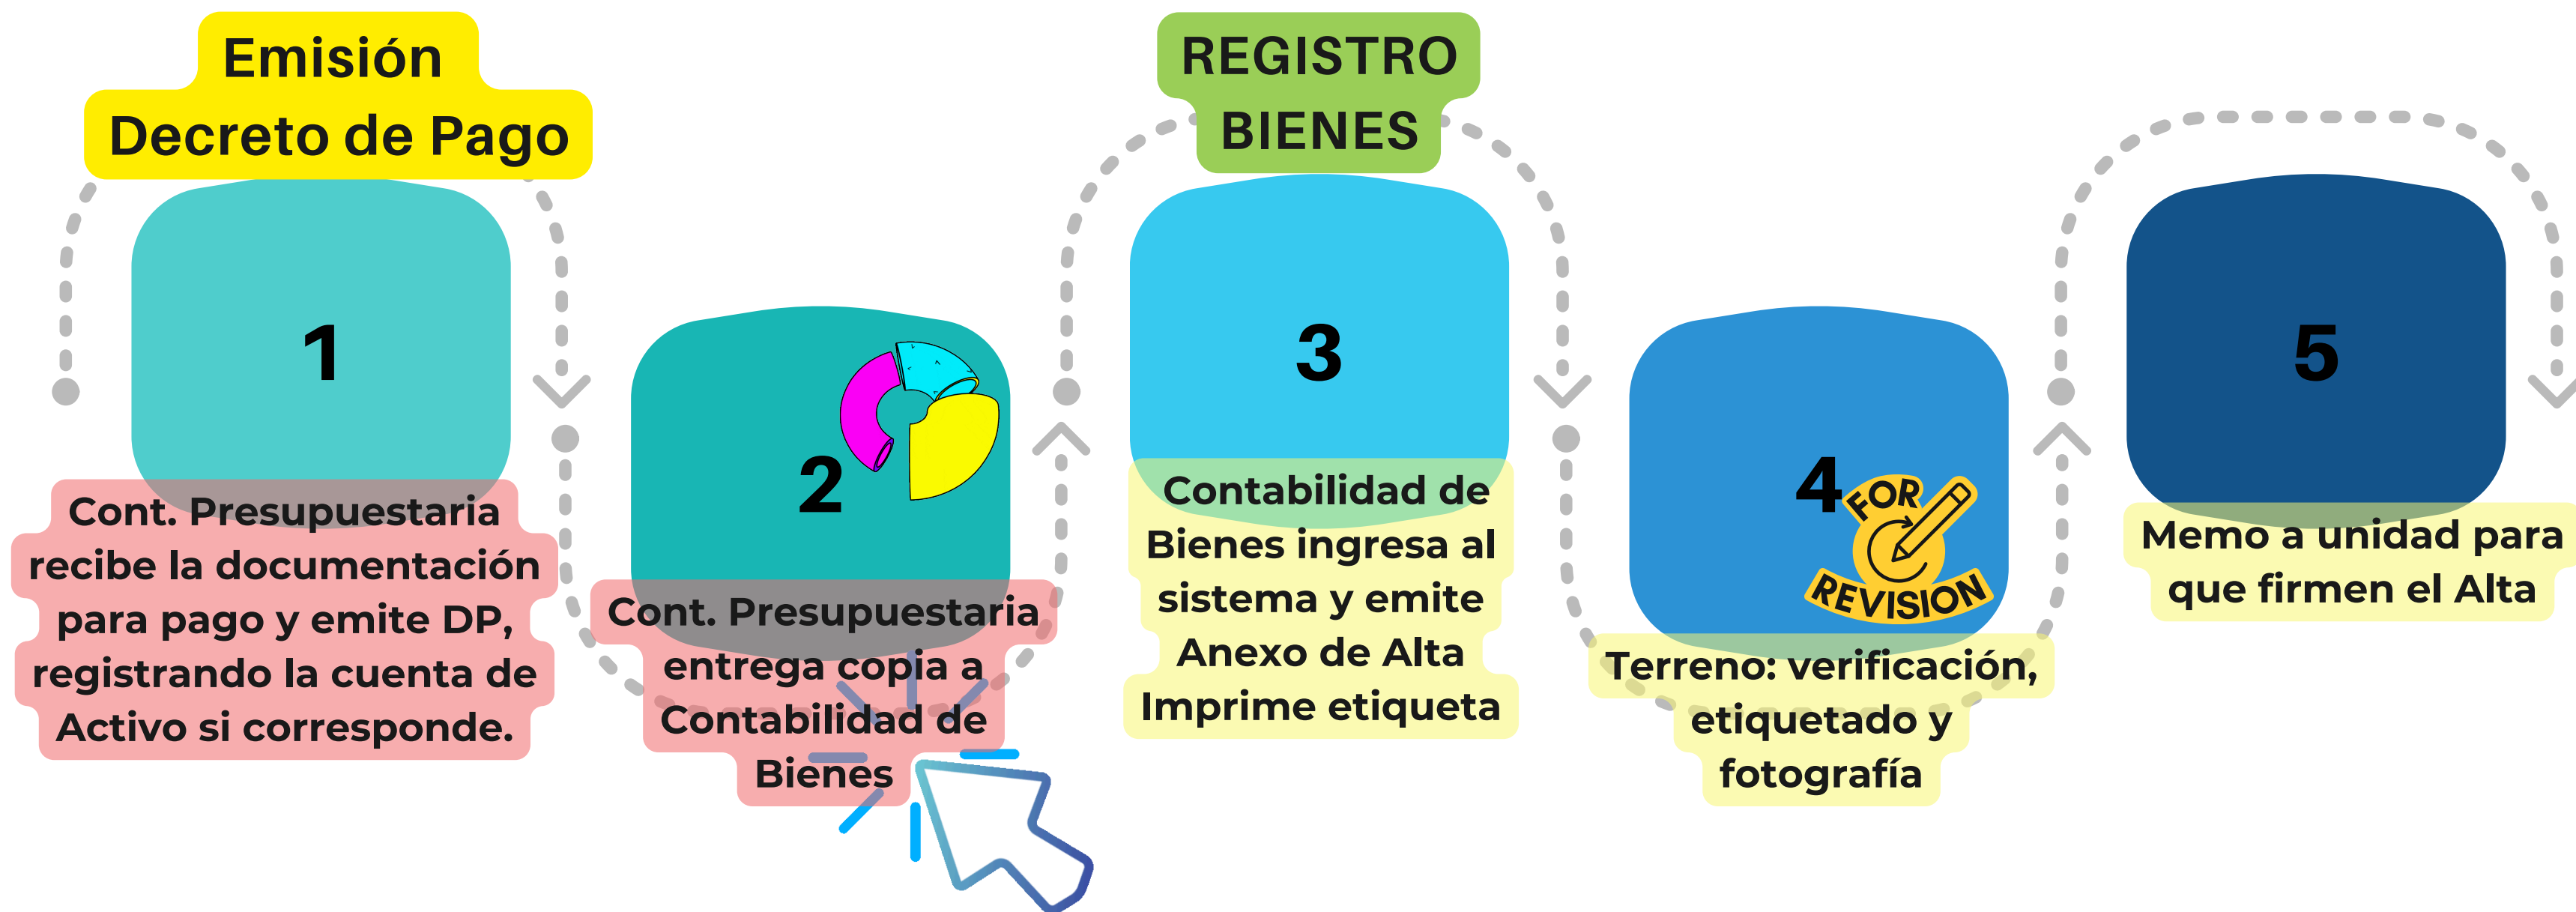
Emisión Decreto de Pago

1

Cont. Presupuestaria recibe la documentación para pago y emite DP, registrando la cuenta de Activo si corresponde.

2

Cont. Presupuestaria entrega copia a Contabilidad de Bienes

REGISTRO BIENES

3

Contabilidad de Bienes ingresa al sistema y emite Anexo de Alta Imprime etiqueta

4

FOR REVISION

Terreno: verificación, etiquetado y fotografía

5

Memo a unidad para que firmen el Alta